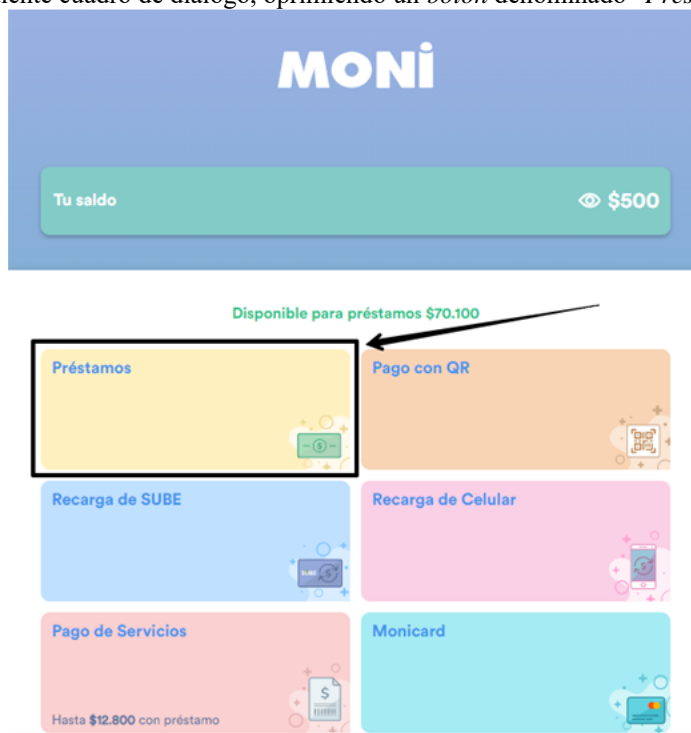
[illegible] cuadro de diálogo, oprimiendo un *botón* denominado "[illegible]

MONI

Tu saldo

$500

Disponible para préstamos $70.100

Préstamos

Pago con QR

Recarga de SUBE

SUBE

Recarga de Celular

Pago de Servicios

$

Hasta $12.800 con préstamo

Monicard